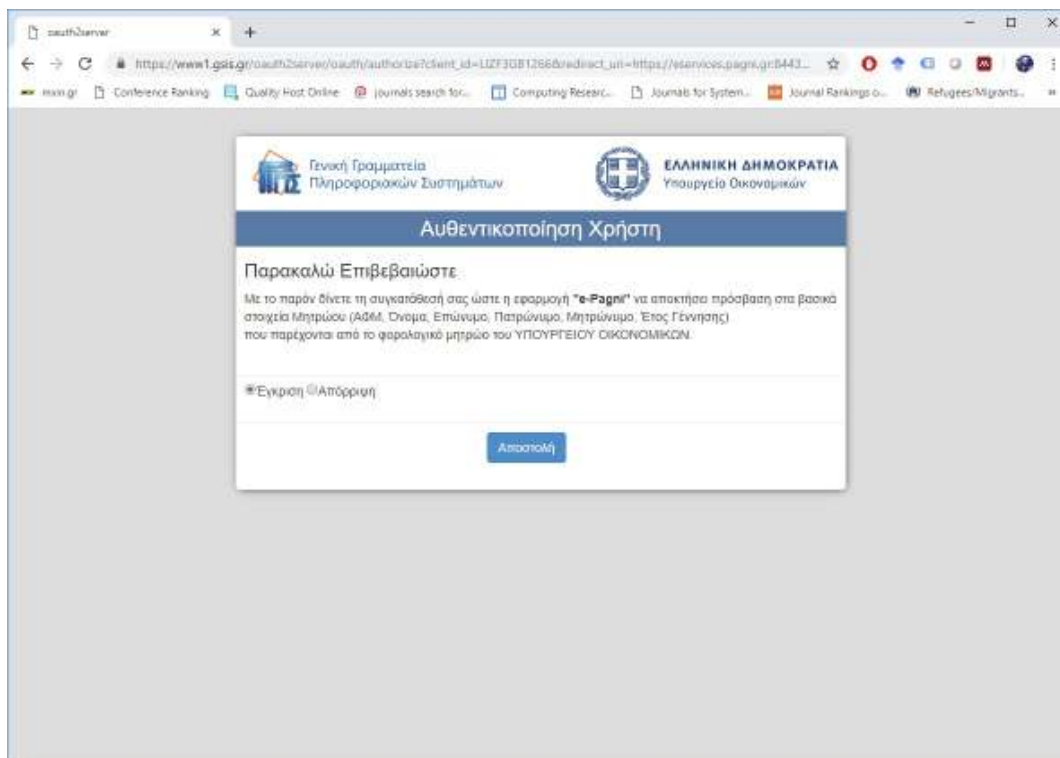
oauth2server

https://www1.gsis.gr/oauth2server/oauth/authorize?client_id=UZF3GB1266&redirect_uri=https://eservices.pagni.gr:8443...

mxm.gr Conference Ranking Quality Host Online journals search for... Computing Researc... Journals for System... Journal Rankings o... Refugees/Migrants...

Γενική Γραμματεία Πληροφοριακών Συστημάτων

ΕΛΛΗΝΙΚΗ ΔΗΜΟΚΡΑΤΙΑ
Υπουργείο Οικονομικών

Αυθεντικοποίηση Χρήστη

Παρακαλώ Επιβεβαιώστε

Με το παρόν δίνετε τη συγκατάθεσή σας ώστε η εφαρμογή "e-Pagni" να αποκτήσει πρόσβαση στα βασικά στοιχεία Μητρώου (ΑΦΜ, Όνομα, Επώνυμο, Πατρώνυμο, Μητρώνυμο, Έτος Γέννησης) που παρέχονται από το φορολογικό μητρώο του ΥΠΟΥΡΓΕΙΟΥ ΟΙΚΟΝΟΜΙΚΩΝ.

Έγκριση Απόρριψη

Αποστολή